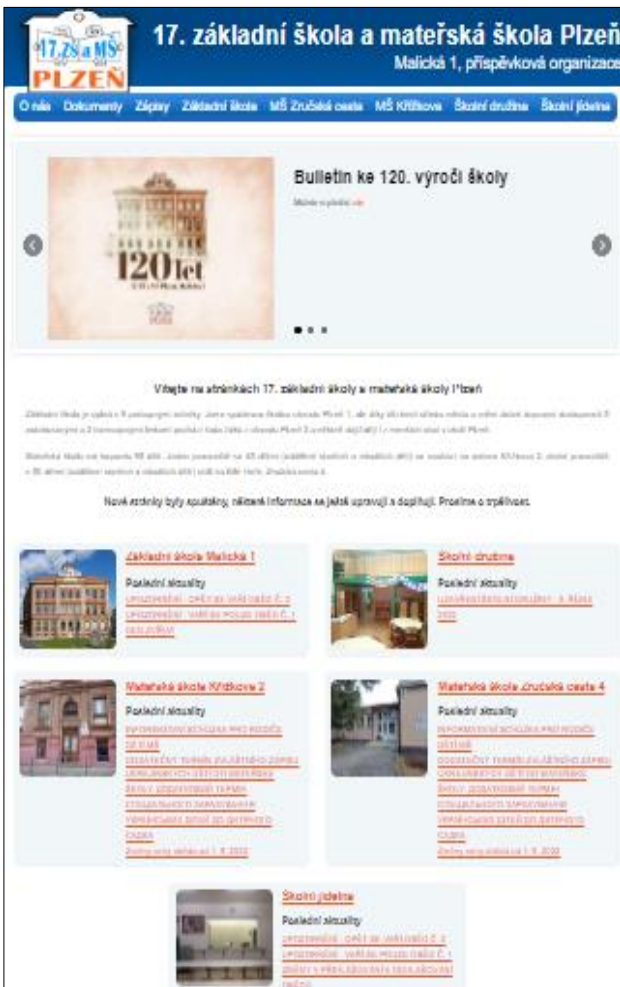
17. ZŠ a MŠ PLZEŇ

17. základní škola a mateřská škola Plzeň
Malická 1, příspěvková organizace

O nás Dokumenty Zápisy Základní škola MŠ Zručská cesta MŠ Křížkova Školní družina Školní jídelna

Bulletin ke 120. výročí školy
Můžete si přečíst zde

120 let

Vítejte na stránkách 17. základní školy a mateřské školy Plzeň

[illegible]

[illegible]

Nové stránky byly spuštěny, některé informace se ještě upravují a doplňují. Prosíme o trpělivost.

Základní škola Malická 1
Poslední aktuality
UPOZORNĚNÍ - OPĚT SE VAŘÍ OBĚD Č. 2
UPOZORNĚNÍ - VAŘÍ SE POUZE OBĚD Č. 1
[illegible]

Školní družina
Poslední aktuality
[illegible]

Mateřská škola Křížkova 2
Poslední aktuality
INFORMACE PRO RODIČE DĚTÍ MŠ
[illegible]
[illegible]

Mateřská škola Zručská cesta 4
Poslední aktuality
INFORMACE PRO RODIČE DĚTÍ MŠ
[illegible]
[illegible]

Školní jídelna
Poslední aktuality
UPOZORNĚNÍ - OPĚT SE VAŘÍ OBĚD Č. 2
UPOZORNĚNÍ - VAŘÍ SE POUZE OBĚD Č. 1
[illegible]